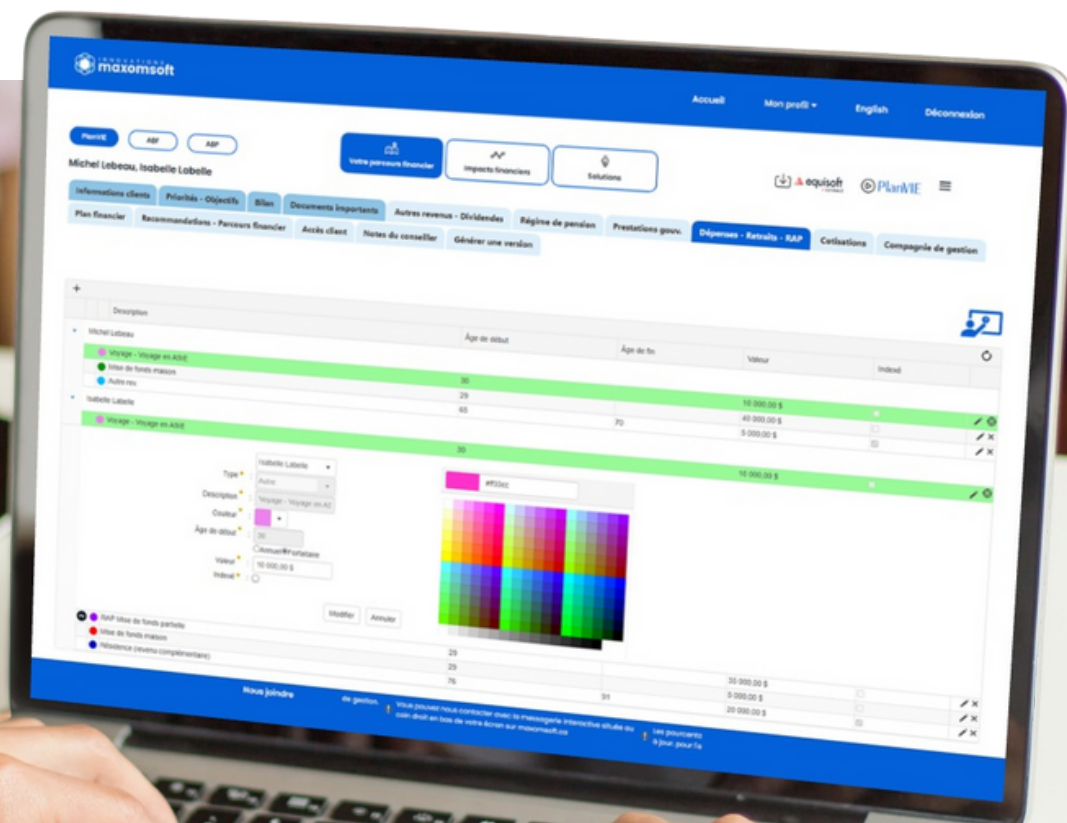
INNOVATIONS maxomsoft

Accueil Mon profil ▾ English Déconnexion

PlanVIE ABF ABP

Michel Lebeau, Isabelle Labelle

Votre parcours financier Impacts financiers Solutions

equisoft PlanVIE

Informations clients Priorités - Objectifs Bilan Documents importants Autres revenus - Dividendes Régime de pension Prestations gouv. Dépenses - Retraits - RAP Cotisations Compagnie de gestion

Plan financier Recommandations - Parcours financier Accès client Notes du conseiller Générer une version

+

| Description | Âge de début | Âge de fin | Valeur | Indexé |
|---|---|---|---|---|
| Michel Lebeau | | | | |
| Voyage - Voyage en ASIE | 30 | | 10 000,00 $ | |
| Mise de fonds maison | 29 | | 40 000,00 $ | |
| Autre rev | 65 | 70 | 5 000,00 $ | |
| Isabelle Labelle | | | | |
| Voyage - Voyage en ASIE | 30 | | 10 000,00 $ | |

Type Isabelle Labelle
Autre
Description Voyage - Voyage en AS
Couleur
Âge de début 30
Annuel Forfaitaire
Valeur 10 000,00 $
Indexé

#f55ecc

Modifier Annuler

| | | | | |
|---|---|---|---|---|
| RAP Mise de fonds partielle | 29 | | 30 000,00 $ | |
| Mise de fonds maison | 29 | | 0 000,00 $ | |
| Résidence (revenu complémentaire) | 76 | 91 | 20 000,00 $ | |

Nous joindre

de gestion.

Vous pouvez nous contacter avec la messagerie interactive située au coin droit en bas de votre écran sur maxomsoft.ca

Les pourcenta à jour, pour l'a